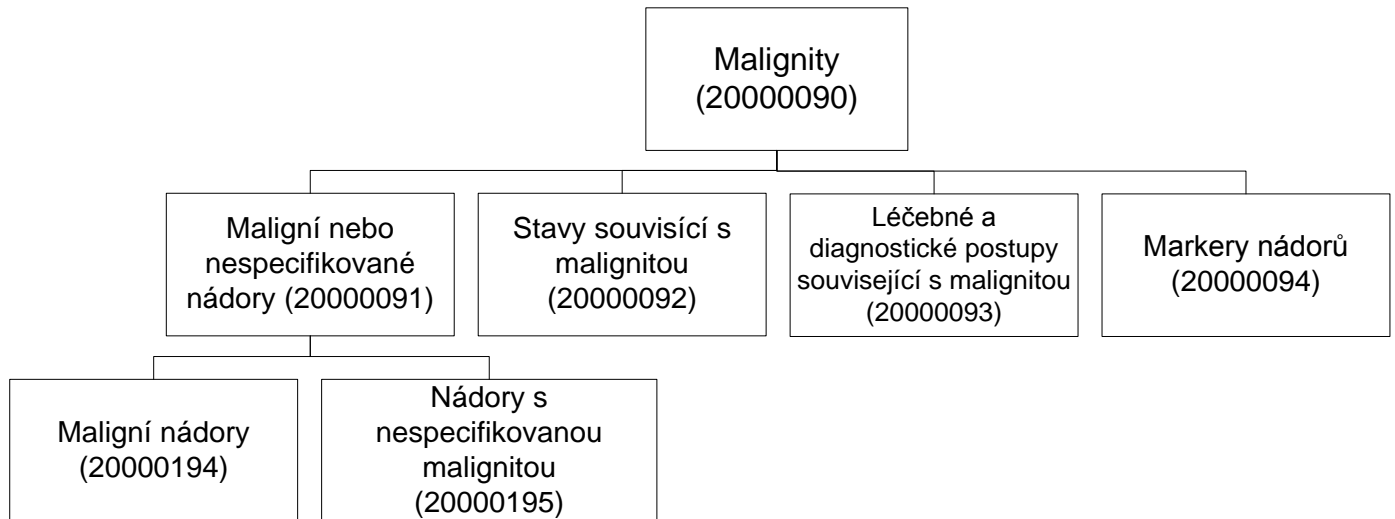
Malignity (20000090)

Maligní nebo nespecifikované nádory (20000091)

Stavy souvisící s malignitou (20000092)

Léčebné a diagnostické postupy související s malignitou (20000093)

Markery nádorů (20000094)

Maligní nádory (20000194)

Nádory s nespecifikovanou malignitou (20000195)